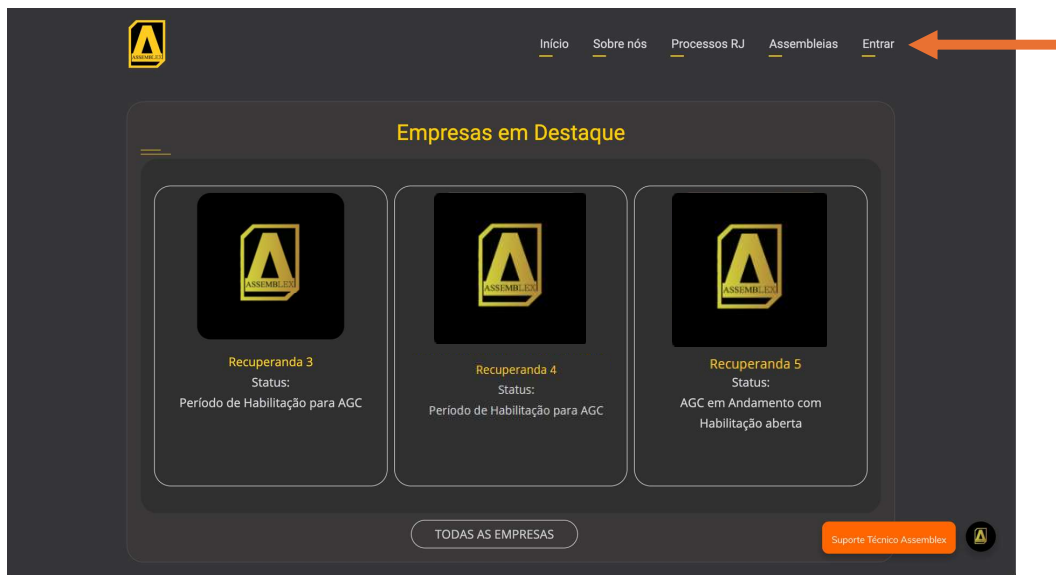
ASSEMBLEX

Início Sobre nós Processos RJ Assembleias Entrar

Empresas em Destaque

ASSEMBLEX

Recuperanda 3
Status:
Período de Habilitação para AGC

ASSEMBLEX

Recuperanda 4
Status:
Período de Habilitação para AGC

ASSEMBLEX

Recuperanda 5
Status:
AGC em Andamento com Habilitação aberta

TODAS AS EMPRESAS

Suporte Técnico Assemblex